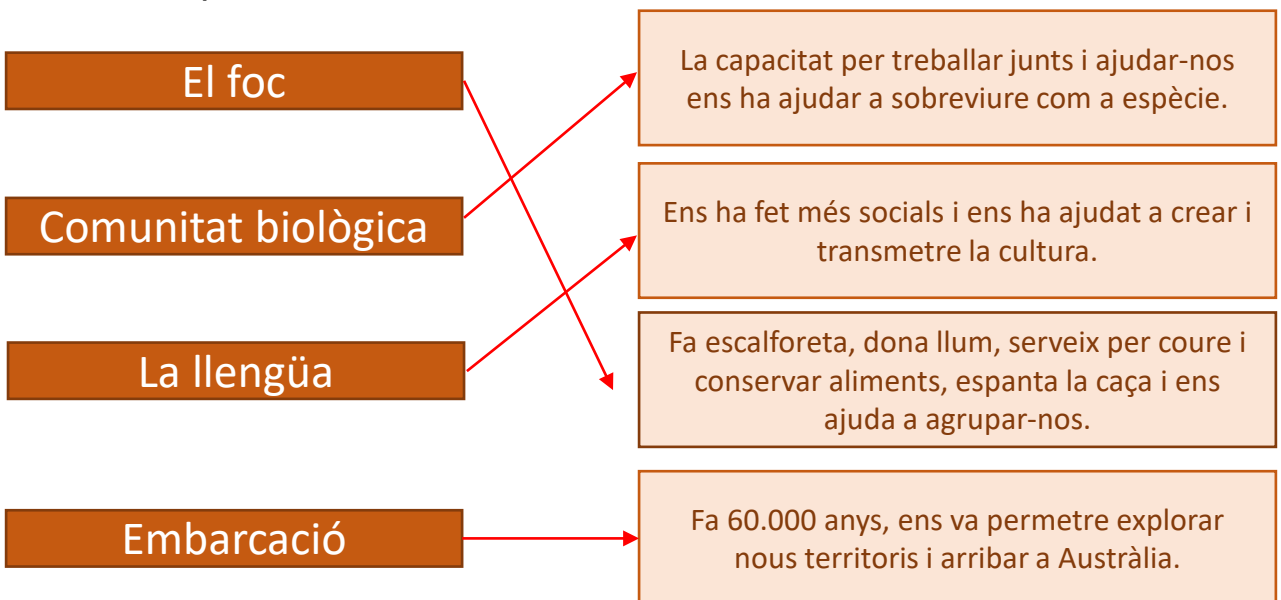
El foc

Comunitat biològica

La llengüa

Embarcació

La capacitat per treballar junts i ajudar-nos ens ha ajudar a sobreviure com a espècie.

Ens ha fet més socials i ens ha ajudat a crear i transmetre la cultura.

Fa escalforeta, dona llum, serveix per coure i conservar aliments, espanta la caça i ens ajuda a agrupar-nos.

Fa 60.000 anys, ens va permetre explorar nous territoris i arribar a Austràlia.